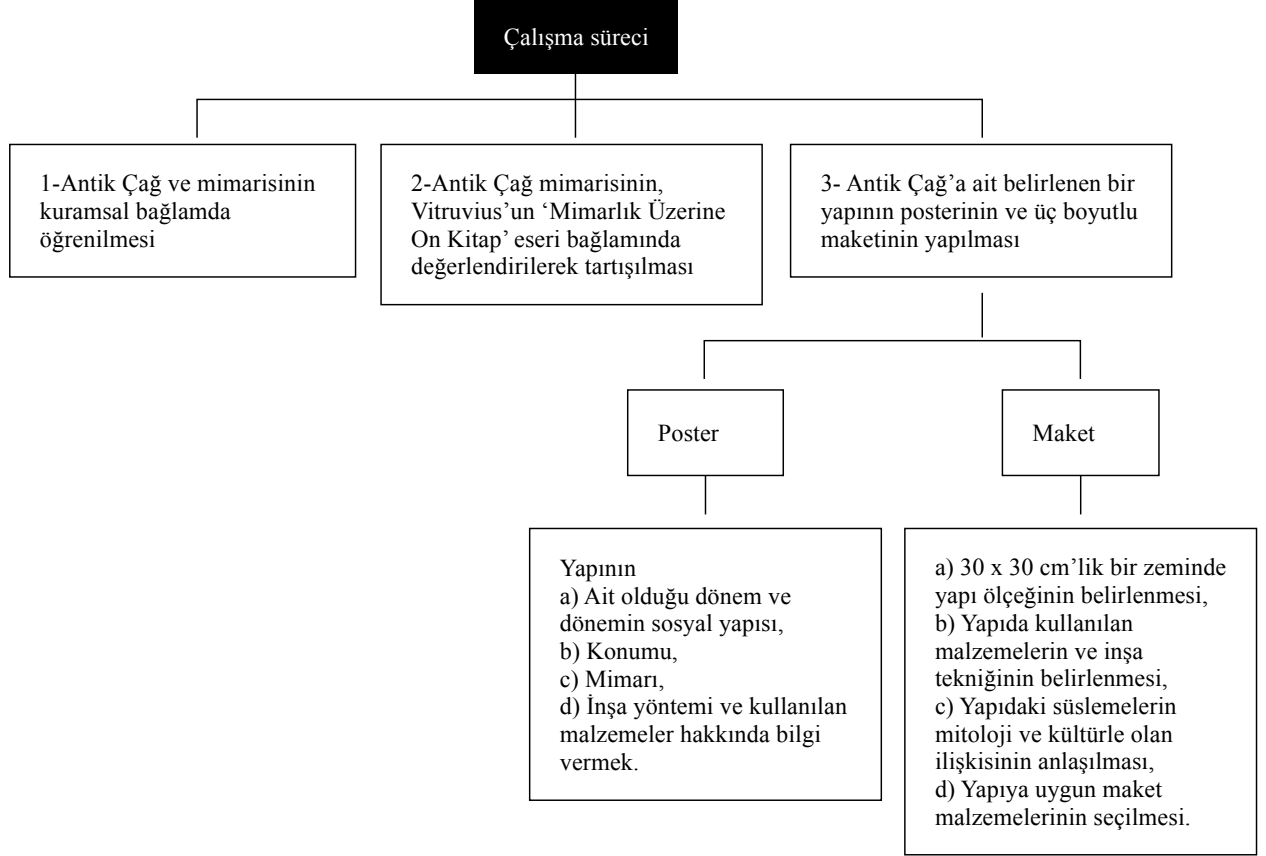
Çalışma süreci

1-Antik Çağ ve mimarisinin kuramsal bağlamda öğrenilmesi

2-Antik Çağ mimarisinin, Vitruvius'un 'Mimarlık Üzerine On Kitap' eseri bağlamında değerlendirilerek tartışılması

3- Antik Çağ'a ait belirlenen bir yapının posterinin ve üç boyutlu maketinin yapılması

Poster

Maket

Yapının
a) Ait olduğu dönem ve dönemin sosyal yapısı,
b) Konumu,
c) Mimarı,
d) İnşa yöntemi ve kullanılan malzemeler hakkında bilgi vermek.

a) 30 x 30 cm'lik bir zeminde yapı ölçeğinin belirlenmesi,
b) Yapıda kullanılan malzemelerin ve inşa tekniğinin belirlenmesi,
c) Yapıdaki süslemelerin mitoloji ve kültürle olan ilişkisinin anlaşılması,
d) Yapıya uygun maket malzemelerinin seçilmesi.